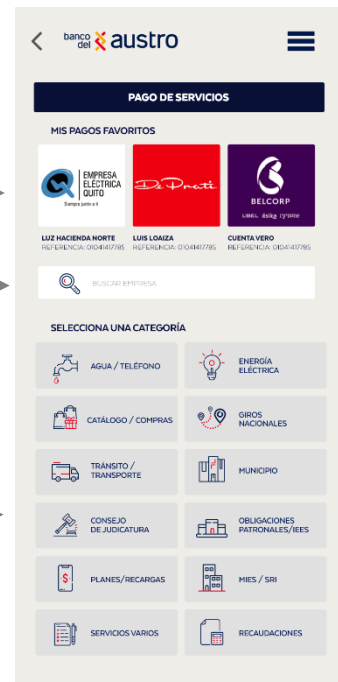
banco del austro

PAGO DE SERVICIOS

MIS PAGOS FAVORITOS

EMPRESA ELÉCTRICA QUITO
Siempre junto a ti

De Prati

BELCORP
L'BEL ésika cyzone

LUZ HACIENDA NORTE
REFERENCIA: 0104141785

LUIS LOAIZA
REFERENCIA: 0104141785

CUENTA VERO
REFERENCIA: 0104141785

BUSCAR EMPRESA

SELECCIONA UNA CATEGORÍA

AGUA / TELÉFONO

ENERGÍA ELÉCTRICA

CATÁLOGO / COMPRAS

GIROS NACIONALES

TRÁNSITO / TRANSPORTE

MUNICIPIO

CONSEJO DE JUDICATURA

OBLIGACIONES PATRONALES/IEES

PLANES/RECARGAS

MIES / SRI

SERVICIOS VARIOS

RECAUDACIONES